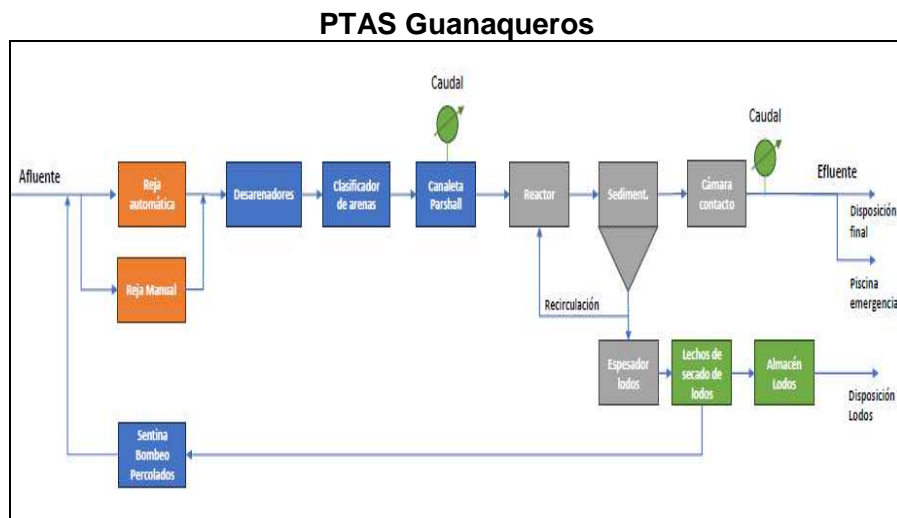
PTAS Guanaqueros

Caudal

Caudal

Afluente

Reja automática

Reja Manual

Desarenadores

Clasificador de arenas

Canaleta Parshall

Reactor

Sediment.

Cámara contacto

Efluente

Disposición final

Piscina emergencia

Recirculación

Espesador lodos

Lechos de secado de lodos

Almacén Lodos

Disposición Lodos

Sentina Bombeo Percolados